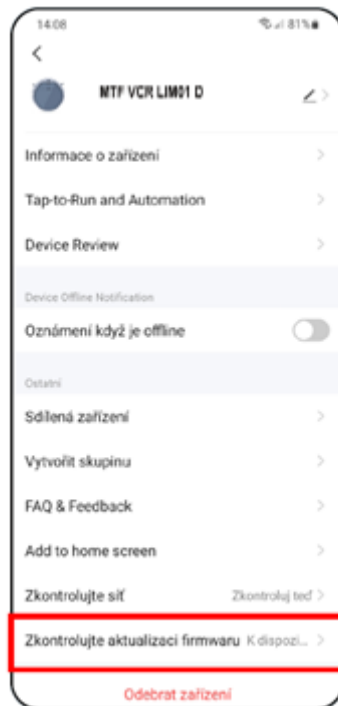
14:08 81%

<

MTF VCR LIM01 D

Informace o zařízení

Tap-to-Run and Automation

Device Review

Device Offline Notification

Oznámení když je offline

Ostatní

Sdílená zařízení

Vytvořit skupinu

FAQ & Feedback

Add to home screen

Zkontrolujte síť Zkontroluj teď

Zkontrolujte aktualizaci firmwaru K dispozi...

Odebrat zařízení